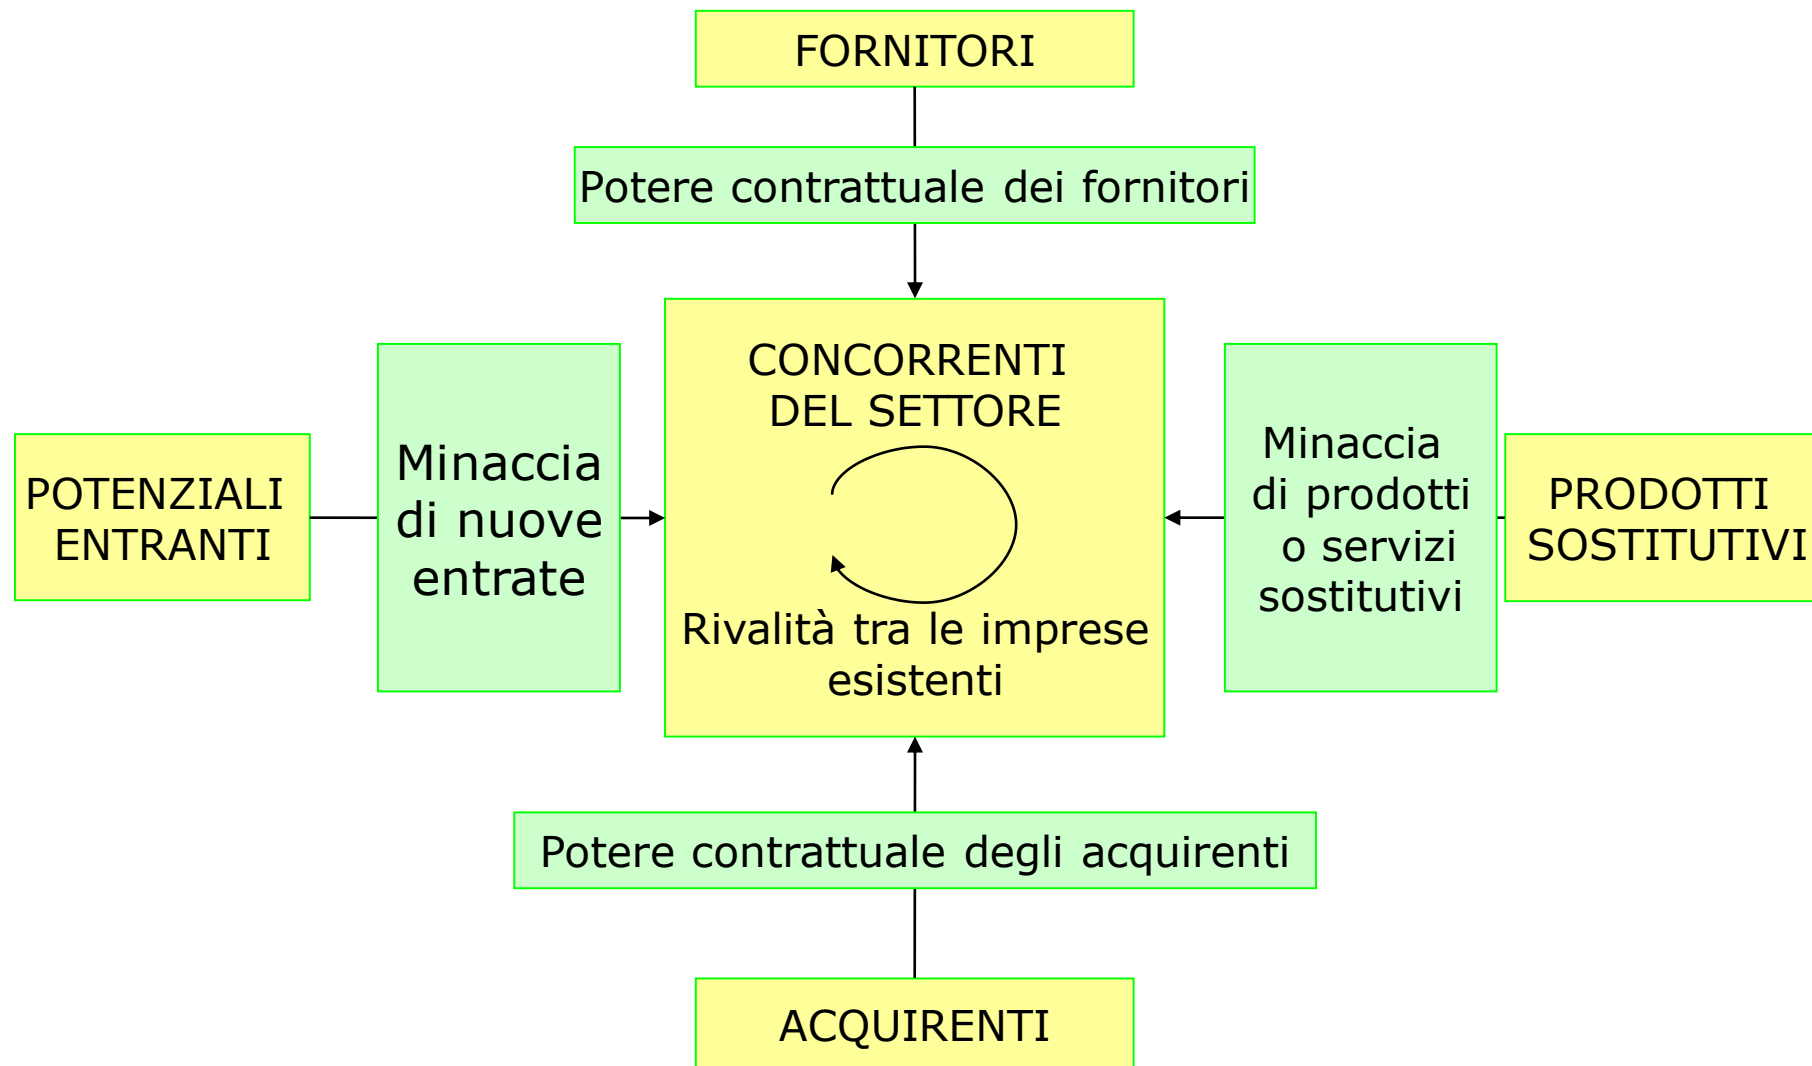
FORNITORI

Potere contrattuale dei fornitori

POTENZIALI ENTRANTI

Minaccia di nuove entrate

CONCORRENTI DEL SETTORE

Rivalità tra le imprese esistenti

Minaccia di prodotti o servizi sostitutivi

PRODOTTI SOSTITUTIVI

Potere contrattuale degli acquirenti

ACQUIRENTI